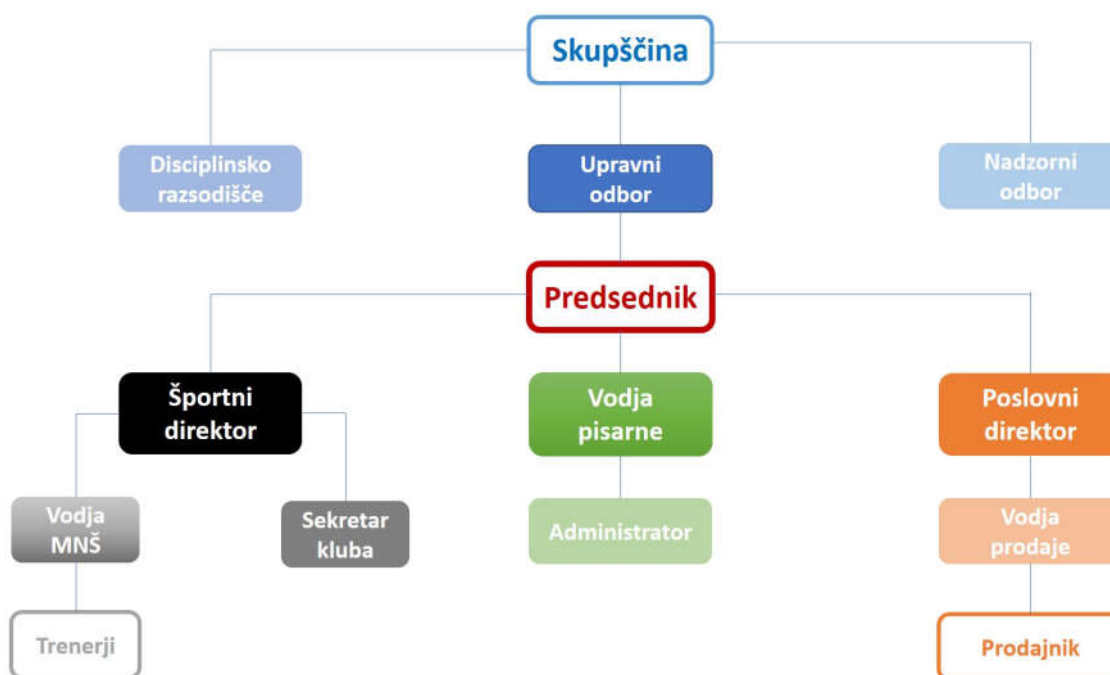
Skupščina

Disciplinsko razsodišče

Upravni odbor

Nadzorni odbor

Predsednik

Športni direktor

Vodja pisarne

Poslovni direktor

Vodja MNŠ

Sekretar kluba

Administrator

Vodja prodaje

Trenerji

Prodajnik